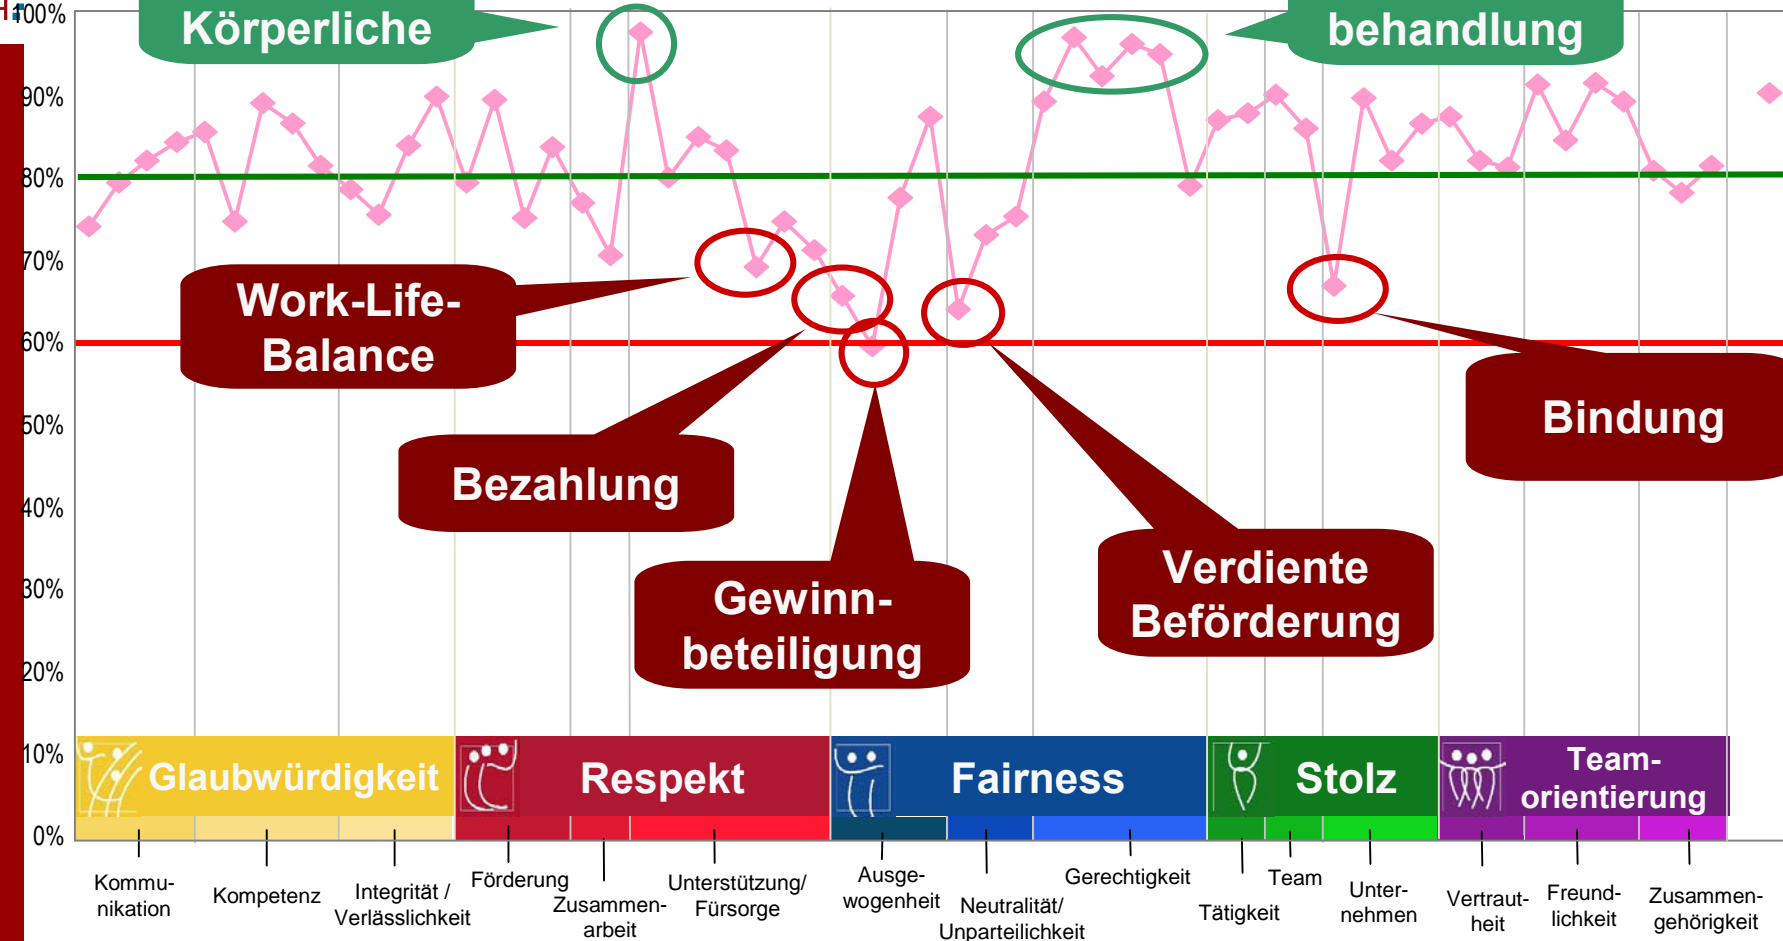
100%
90%
80%
70%
60%
50%
40%
30%
20%
10%
0%

Körperliche

behandlung

Work-Life-Balance

Bezahlung

Gewinnbeteiligung

Verdiente Beförderung

Bindung

Glaubwürdigkeit

Respekt

Fairness

Stolz

Team-orientierung

Kommunikation

Kompetenz

Integrität / Verlässlichkeit

Förderung

Zusammenarbeit

Unterstützung/ Fürsorge

Ausgewogenheit

Neutralität/ Unparteilichkeit

Gerechtigkeit

Tätigkeit

Team

Unternehmen

Vertrautheit

Freundlichkeit

Zusammengehörigkeit